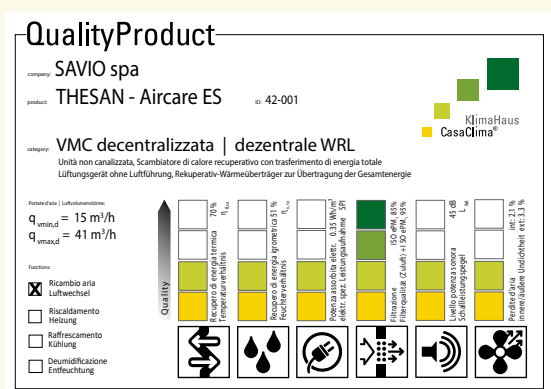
QualityProduct

company: SAVIO spa

product: THESAN - Aircare ES

ID: 42-001

KlimaHaus
CasaClima®

category: VMC decentralizzata | dezentrale WRL

Unità non canalizzata, Scambiatore di calore recuperativo con trasferimento di energia totale
Lüftungsgerät ohne Luftführung, Rekuperativ-Wärmeübertrager zur Übertragung der Gesamtenergie

Portata d'aria | Luftvolumenströme:

$q_{vmin,d} = 15\ m^3/h$

$q_{vmax,d} = 41\ m^3/h$

Functions:

☒ Ricambio aria
Luftwechsel

☐ Riscaldamento
Heizung

☐ Raffrescamento
Kühlung

☐ Deumidificazione
Entfeuchtung

Quality

Recupero di energia termica
Temperaturverhältnis
70 %
$\eta_{t,su}$

Recupero di energia igrometrica
Feuchteverhältnis
51 %
$\eta_{x,su}$

Potenza assorbita elettr.
elektr. spez. Leistungsaufnahme
0.33 Wh/m³
SPI

Filtrazione
Filterqualität (Zuluft) + ISO ePM₁ 85%
ISO ePM₁ 85%

Livello potenza sonora
Schallleistungspegel
45 dB
$L_{W}$

Perdite d'aria
innere/äußere Undichtheit
int: 2.1 %
ext: 3.3 %